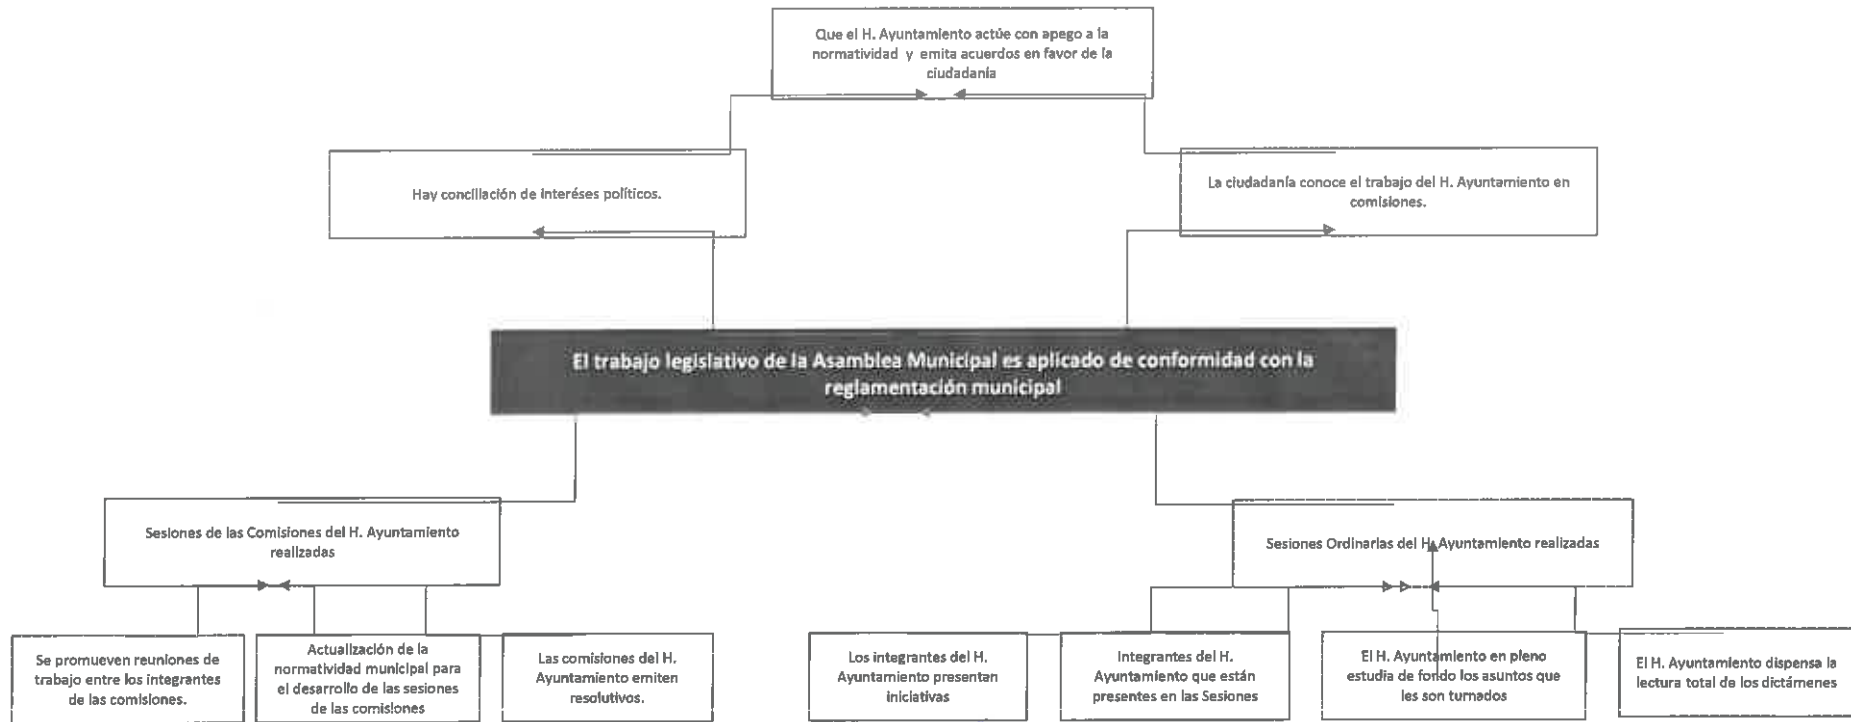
Que el H. Ayuntamiento actúe con apego a la normatividad y emita acuerdos en favor de la ciudadanía

Hay conciliación de interéses políticos.

La ciudadanía conoce el trabajo del H. Ayuntamiento en comisiones.

El trabajo legislativo de la Asamblea Municipal es aplicado de conformidad con la reglamentación municipal

Sesiones de las Comisiones del H. Ayuntamiento realizadas

Sesiones Ordinarias del H. Ayuntamiento realizadas

Se promueven reuniones de trabajo entre los integrantes de las comisiones.

Actualización de la normatividad municipal para el desarrollo de las sesiones de las comisiones

Las comisiones del H. Ayuntamiento emiten resolutivos.

Los integrantes del H. Ayuntamiento presentan iniciativas

Integrantes del H. Ayuntamiento que están presentes en las Sesiones

El H. Ayuntamiento en pleno estudia de fondo los asuntos que les son turnados

El H. Ayuntamiento dispensa la lectura total de los dictámenes